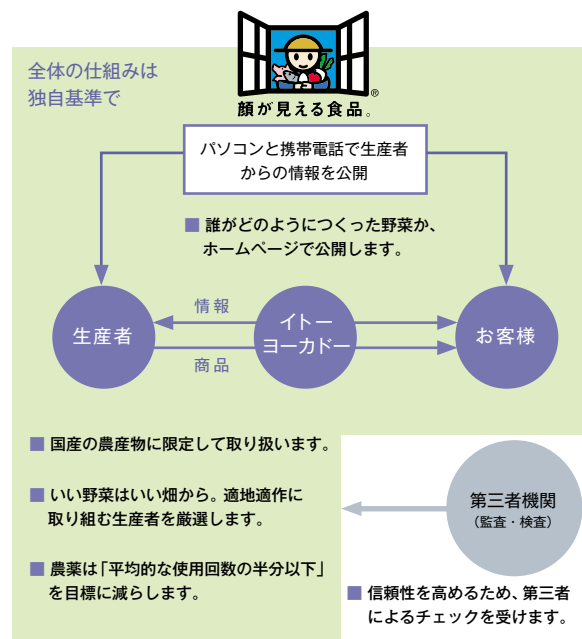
全体の仕組みは
独自基準で

顔が見える食品。®

パソコンと携帯電話で生産者からの情報を公開

■ 誰がどのようにつくった野菜か、ホームページで公開します。

情報

生産者

イトーヨーカドー

お客様

商品

■ 国産の農産物に限定して取り扱います。

■ いい野菜はいい畑から。適地適作に取り組む生産者を厳選します。

■ 農薬は「平均的な使用回数の半分以下」を目標に減らします。

第三者機関
（監査・検査）

■ 信頼性を高めるため、第三者によるチェックを受けます。